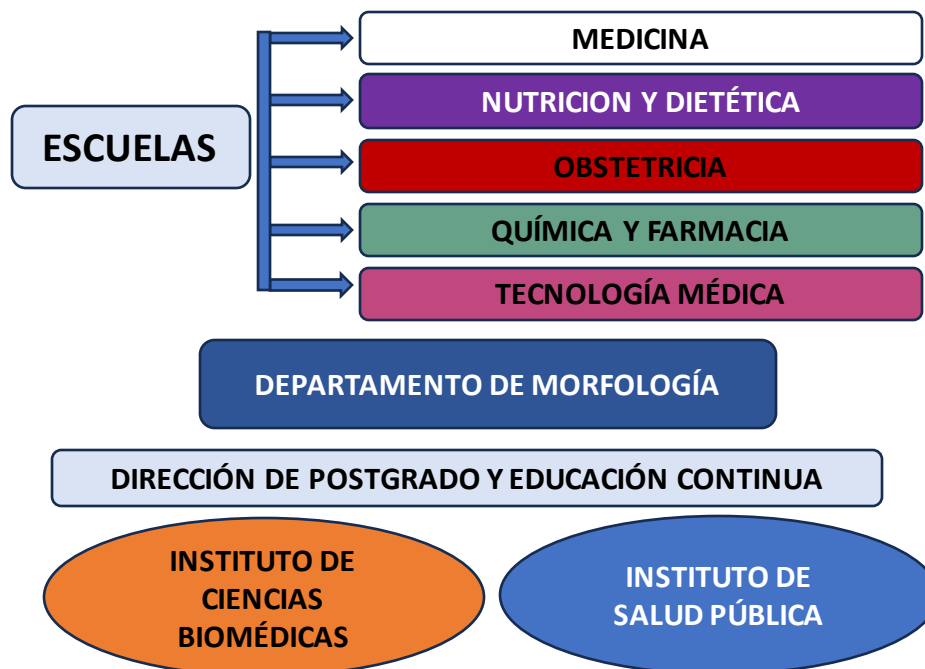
ESCUELAS

MEDICINA

NUTRICION Y DIETÉTICA

OBSTETRICIA

QUÍMICA Y FARMACIA

TECNOLOGÍA MÉDICA

DEPARTAMENTO DE MORFOLOGÍA

DIRECCIÓN DE POSTGRADO Y EDUCACIÓN CONTINUA

INSTITUTO DE CIENCIAS BIOMÉDICAS

INSTITUTO DE SALUD PÚBLICA